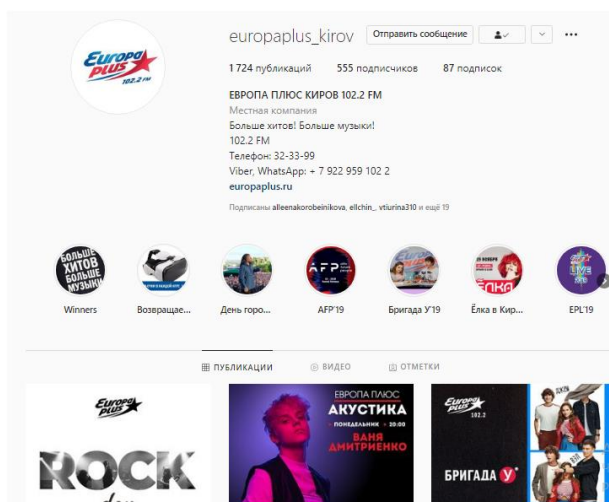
Europa Plus 102.2

europaplus_kirov
Отправить сообщение

1 724 публикаций 555 подписчиков 87 подписок

ЕВРОПА ПЛЮС КИРОВ 102.2 FM
Местная компания
Больше хитов! Больше музыки!
102.2 FM
Телефон: 32-33-99
Viber, WhatsApp: + 7 922 959 102 2
europaplus.ru

Подписаны alleenakorobeinikova, ellchin_, vtiurina310 и ещё 19

БОЛЬШЕ ХИТОВ БОЛЬШЕ МУЗЫКИ
Winners
Возвращае...
День горо...
AFP
AFP'19
Бригада У'19
ЁЛКА
Ёлка в Кир...
EPL'19

ПУБЛИКАЦИИ ВИДЕО ОТМЕТКИ

Europa Plus
ROCK

ЕВРОПА ПЛЮС
АКУСТИКА
ПОНЕДЕЛЬНИК 20:00
ВАНЯ ДМИТРИЕНКО

Europa Plus 102.2
БРИГАДА У